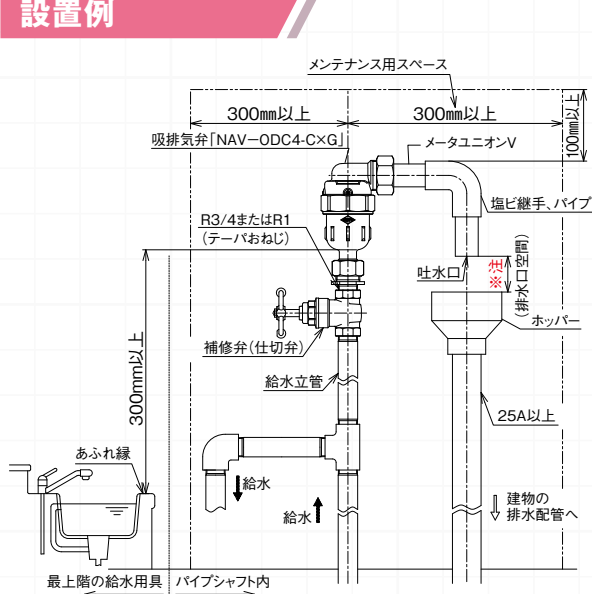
設置例

メンテナンス用スペース

300mm以上

300mm以上

100mm以上

吸排気弁「NAV−ODC4-C×G」

メータユニオンV

塩ビ継手、パイプ

R3/4またはR1
(テーパおねじ)

吐水口

※注
(排水口空間)

ホッパー

補修弁(仕切弁)

給水立管

300mm以上

25A以上

あふれ縁

給水

給水

建物の
排水配管へ

最上階の給水用具

パイプシャフト内